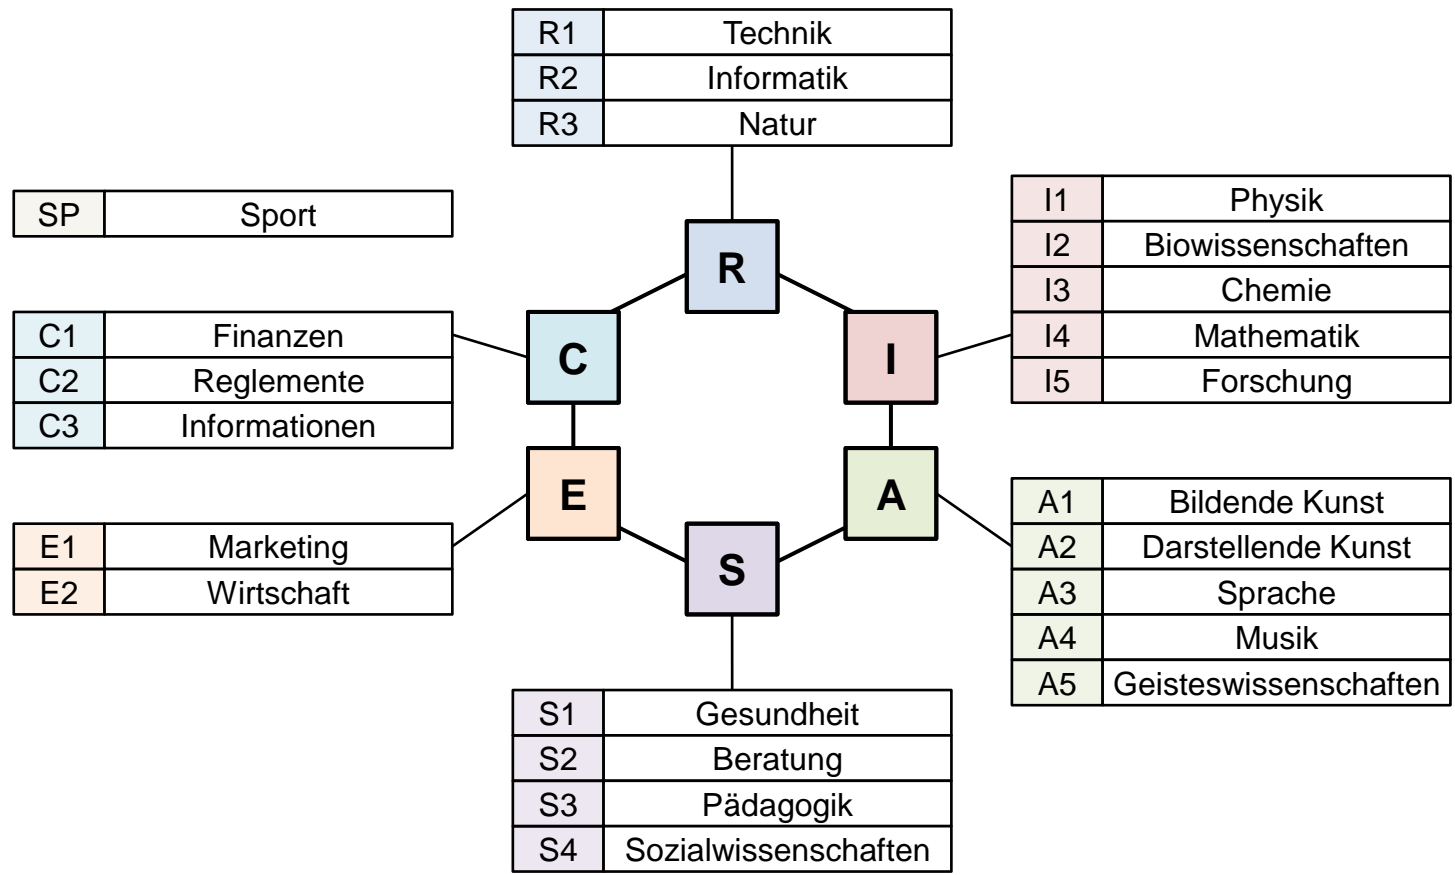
| R1 | Technik |
|---|---|
| R2 | Informatik |
| R3 | Natur |

| SP | Sport |
|---|---|

| I1 | Physik |
|---|---|
| I2 | Biowissenschaften |
| I3 | Chemie |
| I4 | Mathematik |
| I5 | Forschung |

R

C

I

E

A

S

| C1 | Finanzen |
|---|---|
| C2 | Reglemente |
| C3 | Informationen |

| A1 | Bildende Kunst |
|---|---|
| A2 | Darstellende Kunst |
| A3 | Sprache |
| A4 | Musik |
| A5 | Geisteswissenschaften |

| E1 | Marketing |
|---|---|
| E2 | Wirtschaft |

| S1 | Gesundheit |
|---|---|
| S2 | Beratung |
| S3 | Pädagogik |
| S4 | Sozialwissenschaften |